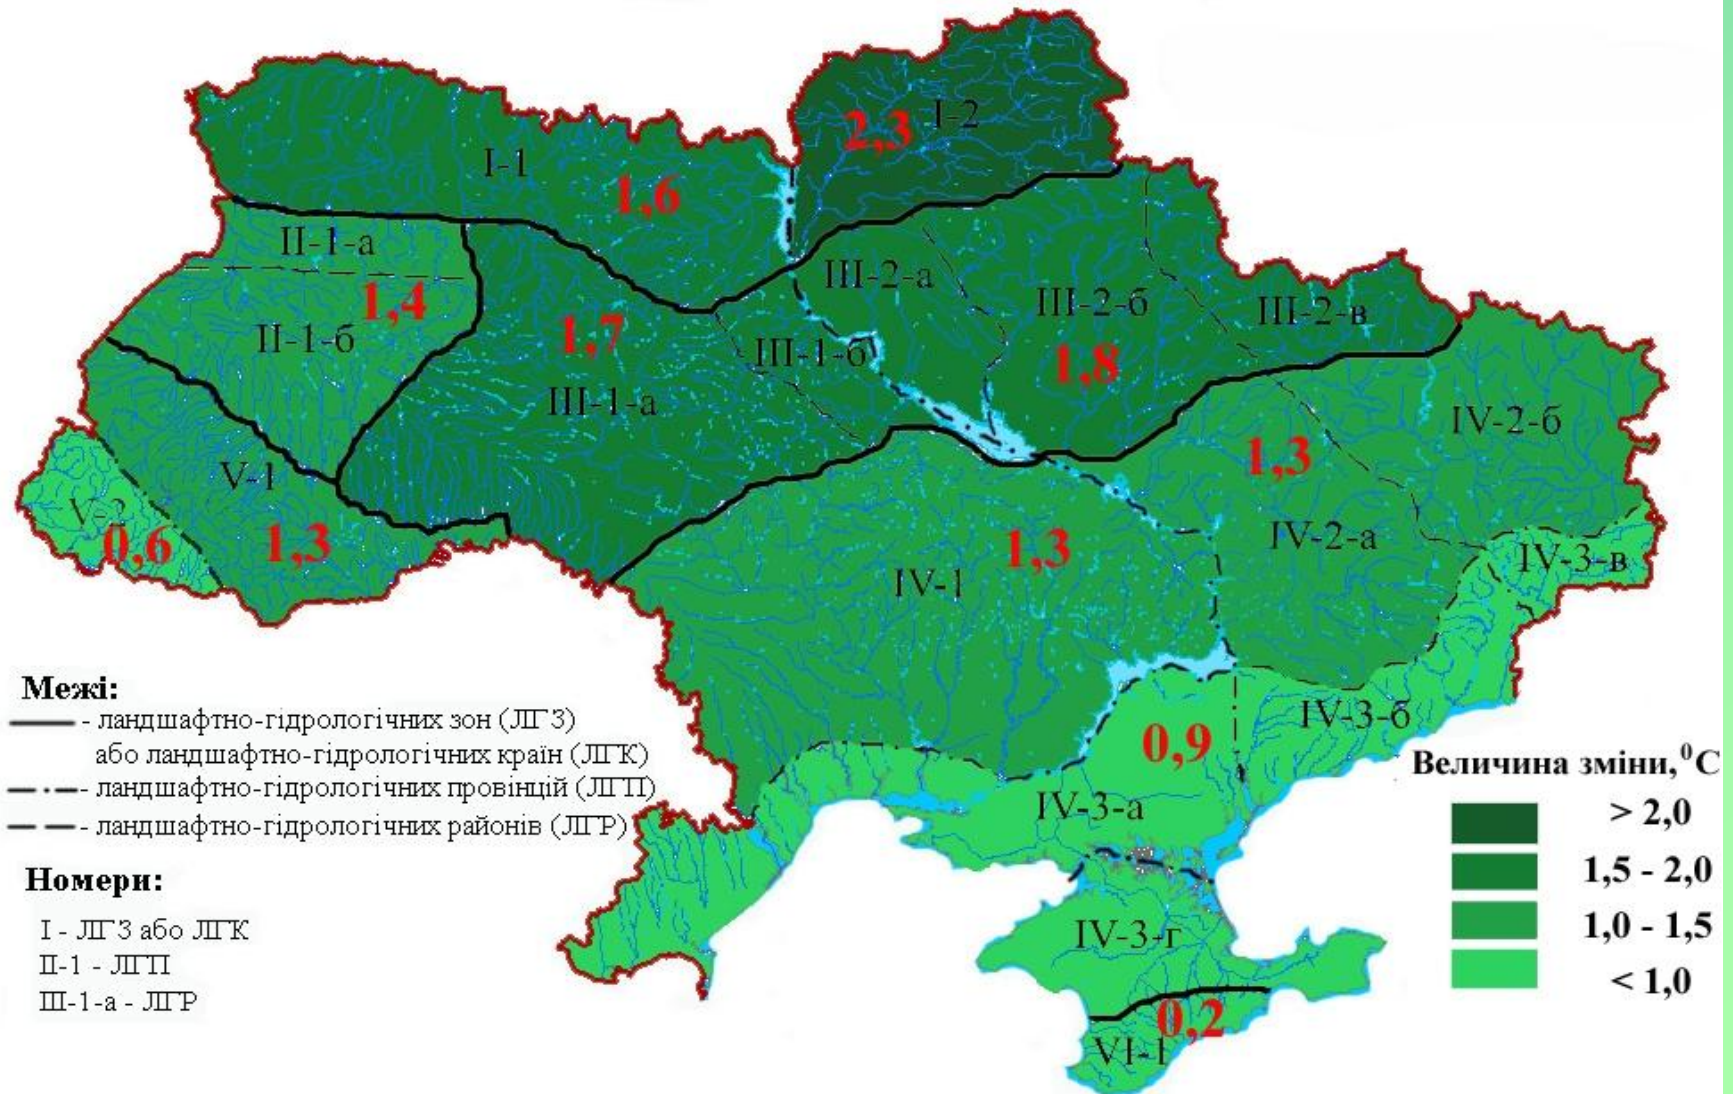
2,3 I-2
I-1
1,6
II-1-а
1,4
II-1-б
1,7
III-2-а
III-2-б
III-2-в
III-1-б
1,8
III-1-а
IV-2-б
1,3
V-1
V-2
0,6
1,3
1,3
IV-2-а
IV-3-в
IV-1
IV-3-б
0,9
IV-3-а
IV-3-г
0,2
VI-1

Межі:
- ландшафтно-гідрологічних зон (ЛГЗ) або ландшафтно-гідрологічних країн (ЛГК)
- ландшафтно-гідрологічних провінцій (ЛГП)
- ландшафтно-гідрологічних районів (ЛГР)

Номери:
I - ЛГЗ або ЛГК
II-1 - ЛГП
III-1-а - ЛГР

Величина зміни, $^0$C
> 2,0
1,5 - 2,0
1,0 - 1,5
< 1,0